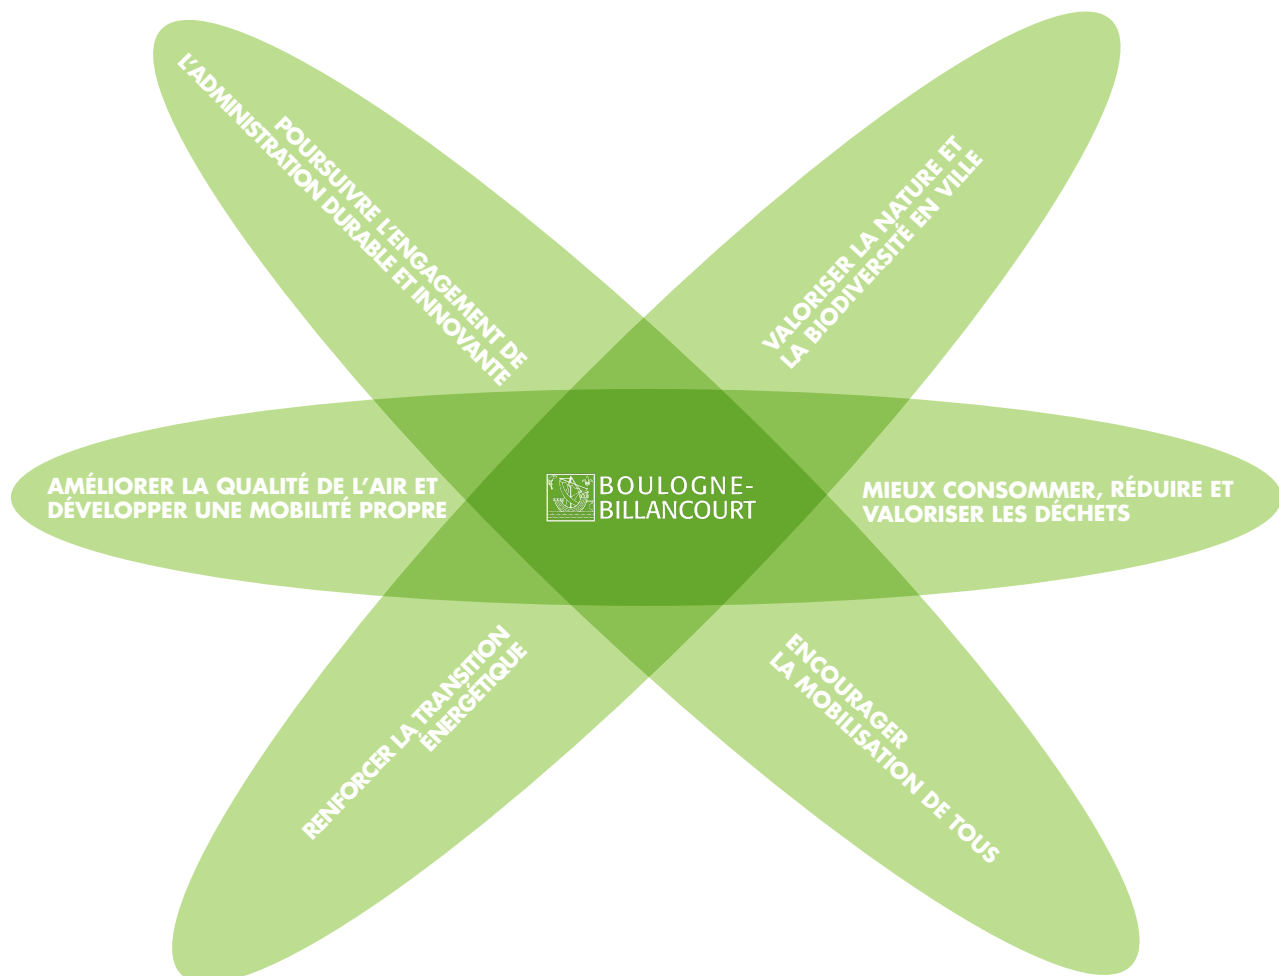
POURSUIVRE L'ENGAGEMENT DE L'ADMINISTRATION DURABLE ET INNOVANTE

VALORISER LA NATURE ET LA BIODIVERSITÉ EN VILLE

AMÉLIORER LA QUALITÉ DE L'AIR ET DÉVELOPPER UNE MOBILITÉ PROPRE

BOULOGNE-BILLANCOURT

MIEUX CONSOMMER, RÉDUIRE ET VALORISER LES DÉCHETS

RENFORCER LA TRANSITION ÉNERGÉTIQUE

ENCOURAGER LA MOBILISATION DE TOUS